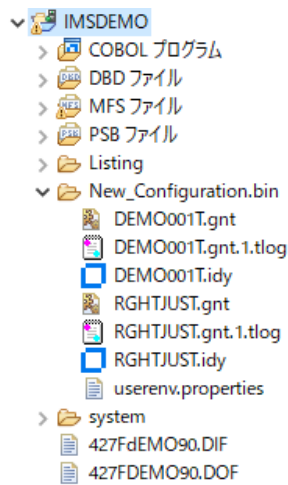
IMSDEMO
COBOL プログラム
DBD ファイル
MFS ファイル
PSB ファイル
Listing
New_Configuration.bin
DEMO001T.gnt
DEMO001T.gnt.1.tlog
DEMO001T.idy
RGHTJUST.gnt
RGHTJUST.gnt.1.tlog
RGHTJUST.idy
userenv.properties
system
427FdEMO90.DIF
427FDEMO90.DOF